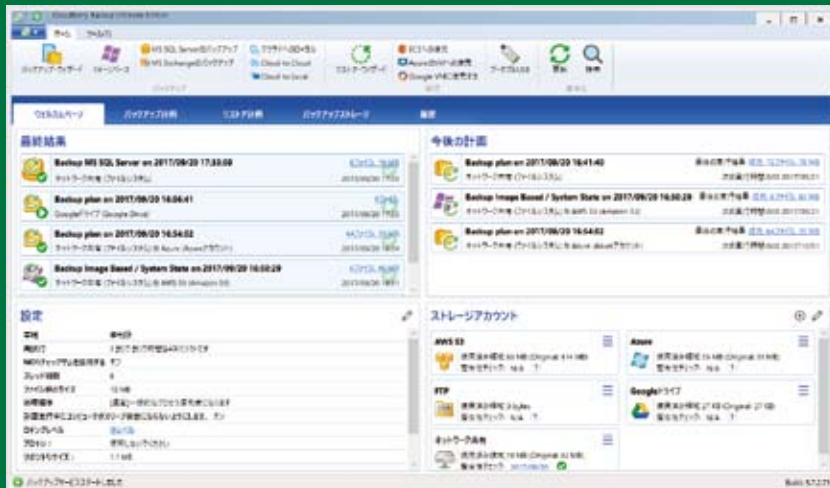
CloudBerry Backup Ultimate Edition

ホーム　ツール

バックアップ ウィザード　イメージベース　MS SQL Serverのバックアップ　MS Exchangeのバックアップ　ファイル・フォルダの復元　Cloud to Cloud　Cloud to Local　リストア ウィザード　EC2への復元　Azure VMへの復元　Google VMに復元する　ブーダブルUSB　更新　検索

ウェルカムページ　バックアップ計画　リストア計画　バックアップストレージ　履歴

最終結果

Backup MS SQL Server on 2017/09/20 17:33:09
ネットワーク共有 (ファイルシステム)

Backup plan on 2017/09/20 16:56:41
Googleドライブ (Google Drive)

Backup plan on 2017/09/20 16:54:02
ネットワーク共有 (ファイルシステム) & Azure (Azureアカウント)

Backup Image Based / System State on 2017/09/20 16:50:29
ネットワーク共有 (ファイルシステム) & AWS S3 (Amazon S3)

今後の計画

Backup plan on 2017/09/20 16:41:40
ネットワーク共有 (ファイルシステム)

Backup Image Based / System State on 2017/09/20 16:50:29
ネットワーク共有 (ファイルシステム) & AWS S3 (Amazon S3)

Backup plan on 2017/09/20 16:54:02
ネットワーク共有 (ファイルシステム) & Azure (Azureアカウント)

設定

ストレージアカウント

AWS S3
FTP
ネットワーク共有
Azure
Googleドライブ

バックアップサービスはスタートしました

Build: 5.7.2.71